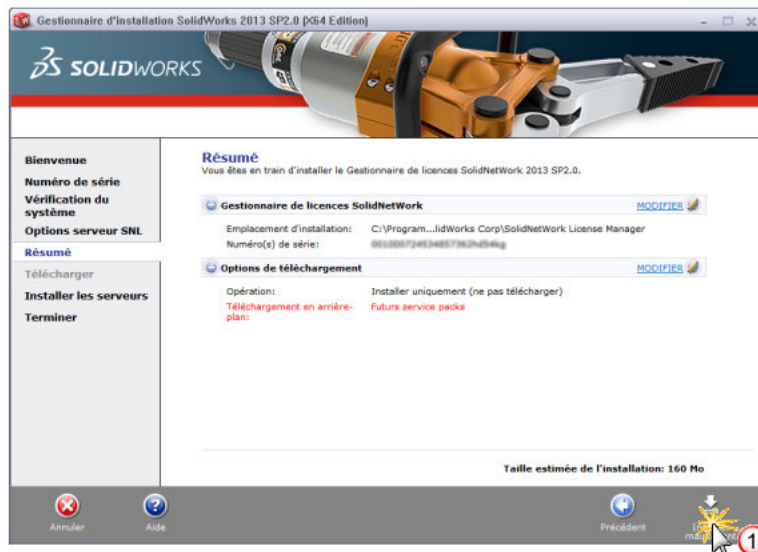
Gestionnaire d'installation SolidWorks 2013 SP2.0 (X64 Edition)

SOLIDWORKS

Bienvenue
Numéro de série
Vérification du système
Options serveur SNL
Résumé
Télécharger
Installer les serveurs
Terminer

Résumé
Vous êtes en train d'installer le Gestionnaire de licences SolidNetWork 2013 SP2.0.

Gestionnaire de licences SolidNetWork MODIFIER

Emplacement d'installation: C:\Program...lidWorks Corp\SolidNetWork License Manager
Numéro(s) de série: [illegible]

Options de téléchargement MODIFIER

Opération: Installer uniquement (ne pas télécharger)
Téléchargement en arrière-plan: Futurs service packs

Taille estimée de l'installation: 160 Mo

Annuler
Aide
Précédent
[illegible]
1